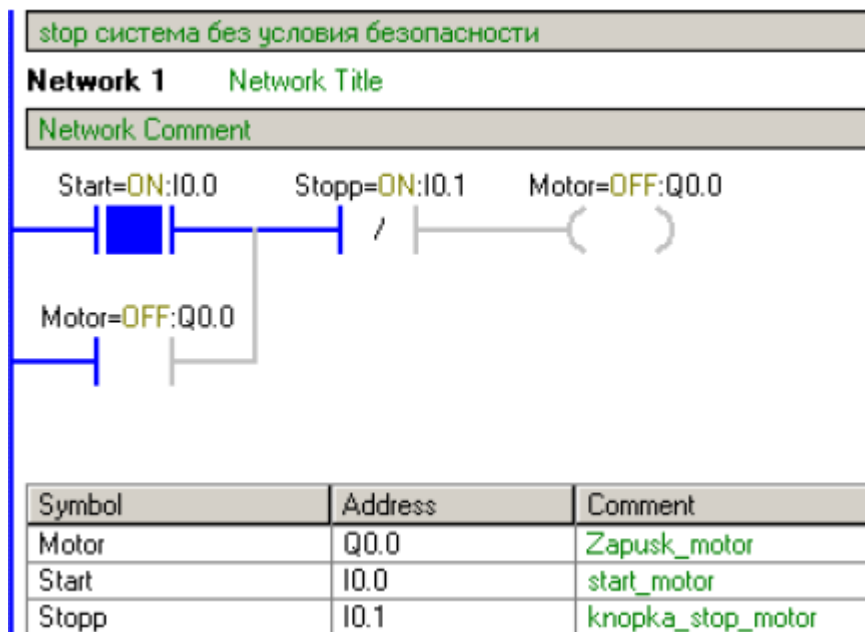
stop система без условия безопасности

Network 1 Network Title

Network Comment

Start=ON:I0.0 Stopp=ON:I0.1 Motor=OFF:Q0.0

/

Motor=OFF:Q0.0

| Symbol | Address | Comment |
|---|---|---|
| Motor | Q0.0 | Zapusk_motor |
| Start | I0.0 | start_motor |
| Stopp | I0.1 | knopka_stop_motor |